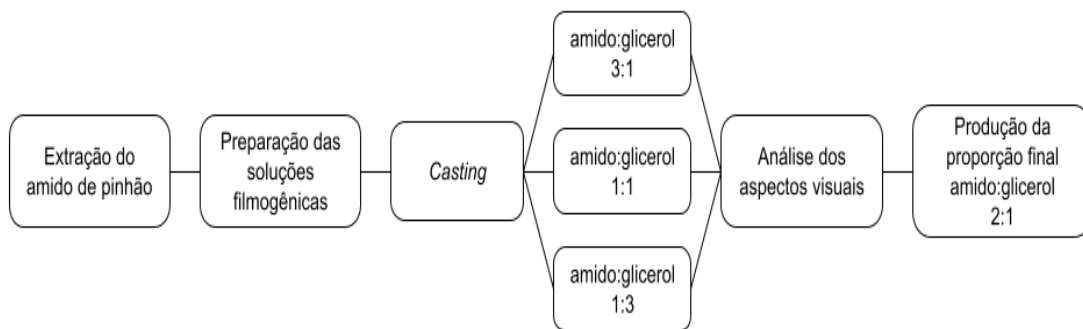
Extração do amido de pinhão

Preparação das soluções filmogênicas

*Casting*

amido:glicerol 3:1

amido:glicerol 1:1

amido:glicerol 1:3

Análise dos aspectos visuais

Produção da proporção final amido:glicerol 2:1